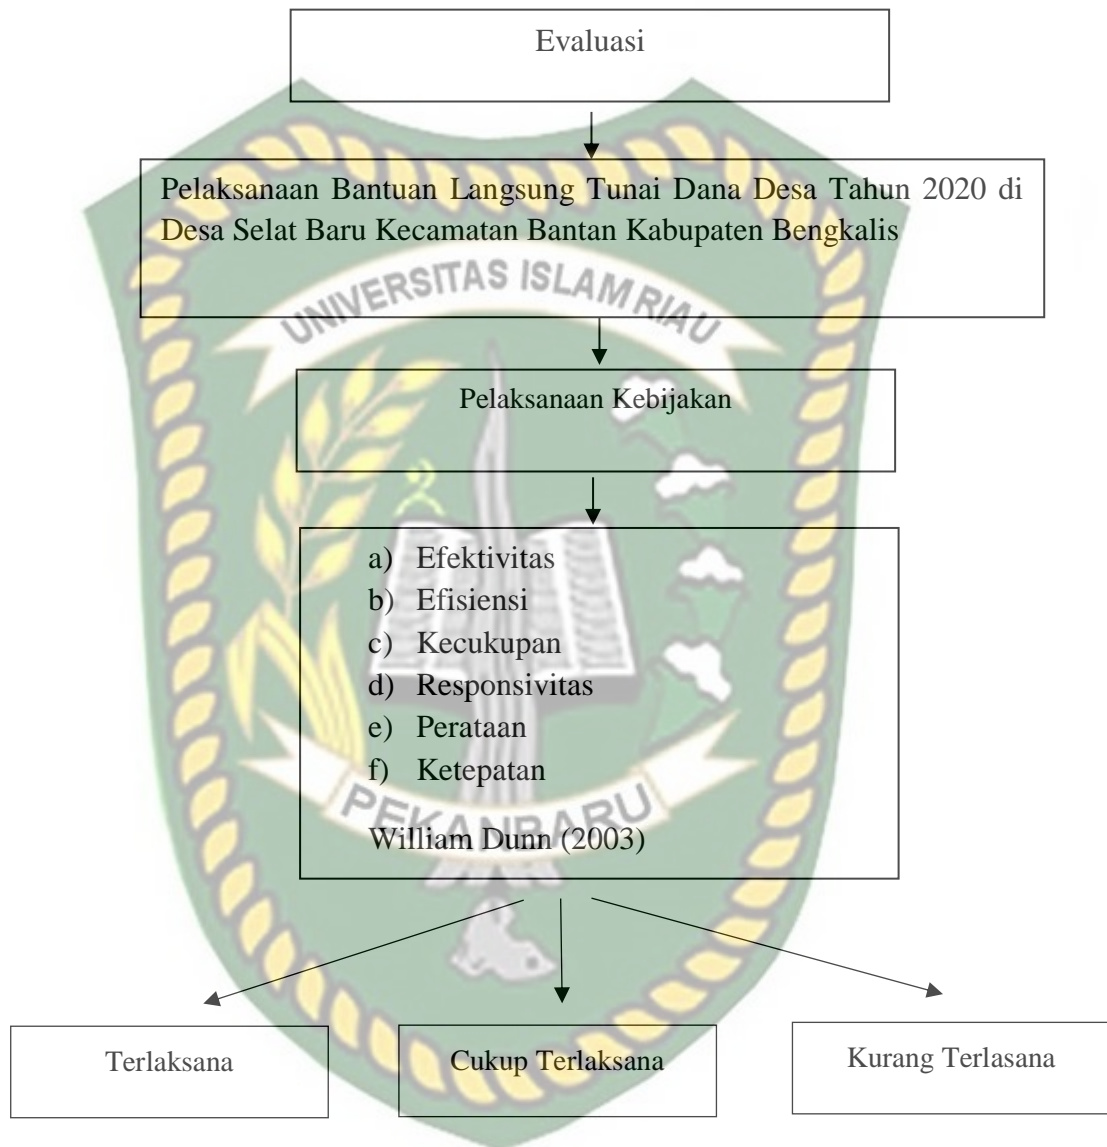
Evaluasi

Pelaksanaan Bantuan Langsung Tunai Dana Desa Tahun 2020 di Desa Selat Baru Kecamatan Bantan Kabupaten Bengkalis

UNIVERSITAS ISLAM RIAU

Pelaksanaan Kebijakan

a) Efektivitas
b) Efisiensi
c) Kecukupan
d) Responsivitas
e) Perataan
f) Ketepatan

William Dunn (2003)

PEKANBARU

Terlaksana

Cukup Terlaksana

Kurang Terlasana